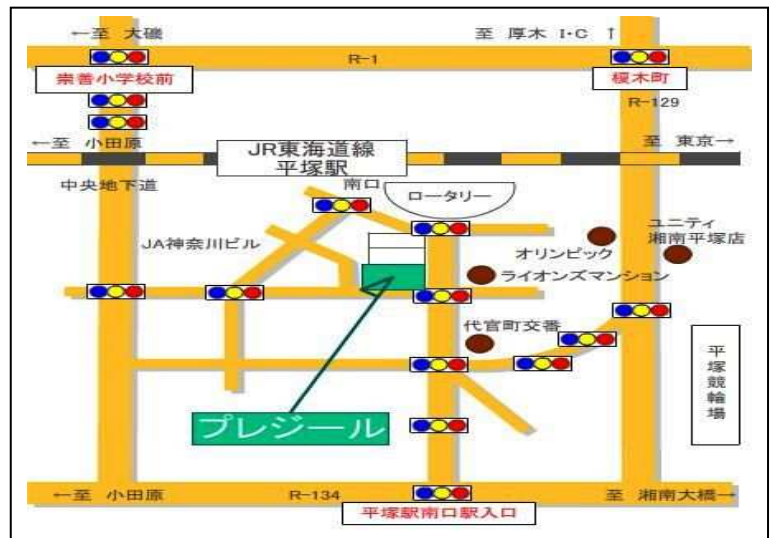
←至 大磯
至 厚木 I·C ↑
R-1
崇善小学校前
榎木町
R-129
←至 小田原
JR東海道線
平塚駅
至 東京→
中央地下道
南口
ロータリー
ユニティ
湘南平塚店
JA神奈川ビル
オリンピック
ライオンズマンション
代官町交番
平塚競輪場
プレジール
←至 小田原
R-134
至 湘南大橋→
平塚駅南口駅入口